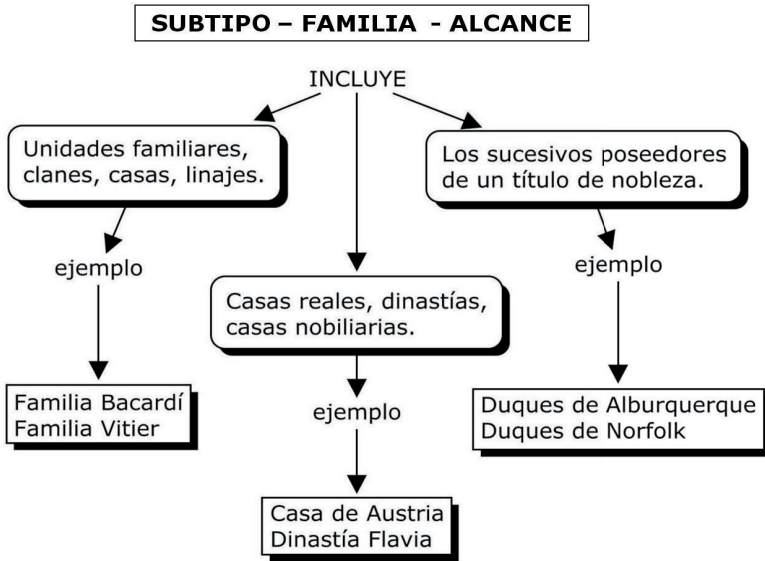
SUBTIPO – FAMILIA - ALCANCE

INCLUYE

Unidades familiares, clanes, casas, linajes.

ejemplo

Familia Bacardí
Familia Vitier

Casas reales, dinastías, casas nobiliarias.

ejemplo

Casa de Austria
Dinastía Flavia

Los sucesivos poseedores de un título de nobleza.

ejemplo

Duques de Alburquerque
Duques de Norfolk